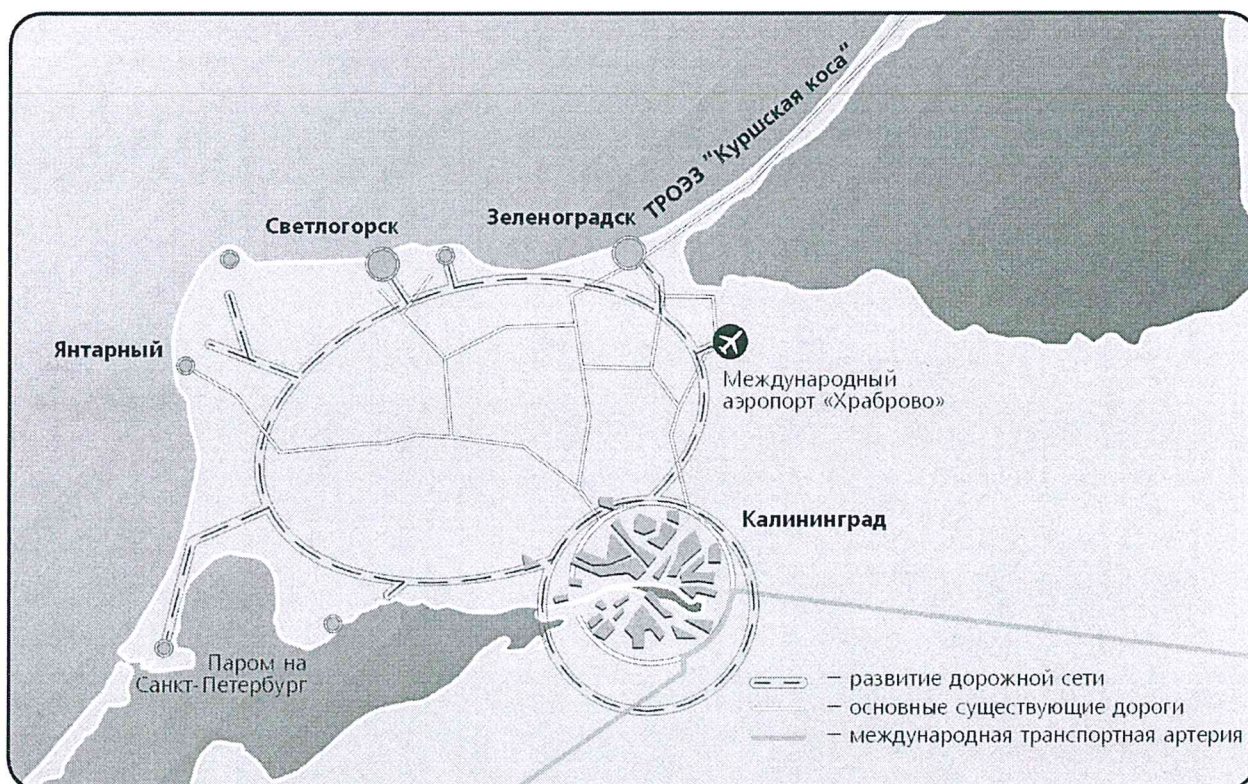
ТРОЗЗ "Куршская коса"

Светлогорск

Зеленоградск

Янтарный

Международный аэропорт «Храброво»

Калининград

Паром на Санкт-Петербург

– развитие дорожной сети
– основные существующие дороги
– международная транспортная артерия